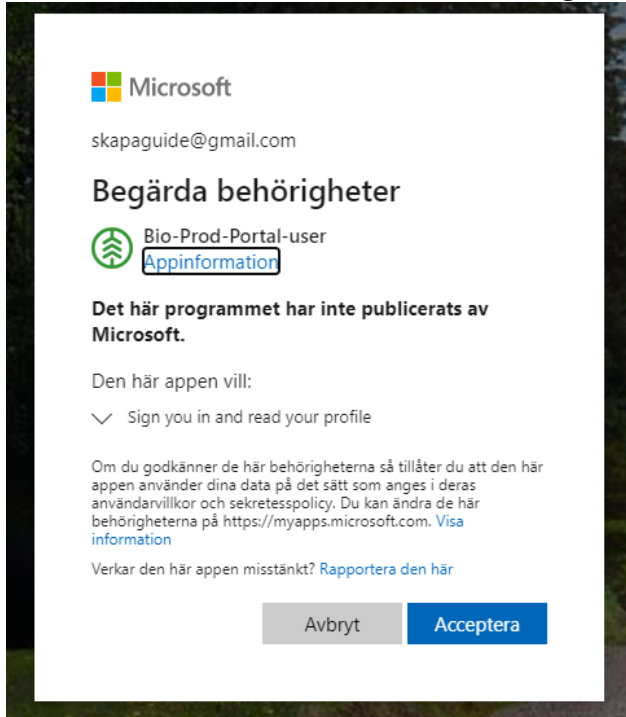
Microsoft

skapaguide@gmail.com

Begärda behörigheter

Bio-Prod-Portal-user
Appinformation

Det här programmet har inte publicerats av Microsoft.

Den här appen vill:

Sign you in and read your profile

Om du godkänner de här behörigheterna så tillåter du att den här appen använder dina data på det sätt som anges i deras användarvillkor och sekretesspolicy. Du kan ändra de här behörigheterna på https://myapps.microsoft.com. Visa information

Verkar den här appen misstänkt? Rapportera den här

Avbryt

Acceptera